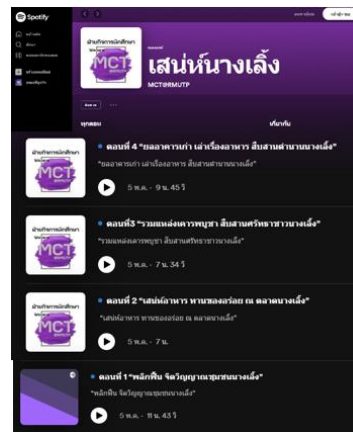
Spotify

เสน่ห์นางเลิ้ง
MCT@RMUTP

MCT

ตอนที่ 4 "ยลอาคารเก่า เล่าเรื่องอาหาร สืบสานตำนานนางเลิ้ง"
"ยลอาคารเก่า เล่าเรื่องอาหาร สืบสานตำนานนางเลิ้ง"
5 พ.ค. · 9 น. 45 วิ

ตอนที่ 3 "รวมแหล่งเคารพบูชา สืบสานศรัทธาชาวนางเลิ้ง"
"รวมแหล่งเคารพบูชา สืบสานศรัทธาชาวนางเลิ้ง"
5 พ.ค. · 7 น. 34 วิ

ตอนที่ 2 "เสน่ห์อาหาร หวานของอร่อย ณ ตลาดนางเลิ้ง"
"เสน่ห์อาหาร หวานของอร่อย ณ ตลาดนางเลิ้ง"
5 พ.ค. · 7 น.

ตอนที่ 1 "หลักหิน จิตวิญญาณชุมชนนางเลิ้ง"
"หลักหิน จิตวิญญาณชุมชนนางเลิ้ง"
5 พ.ค. · 11 น. 43 วิ